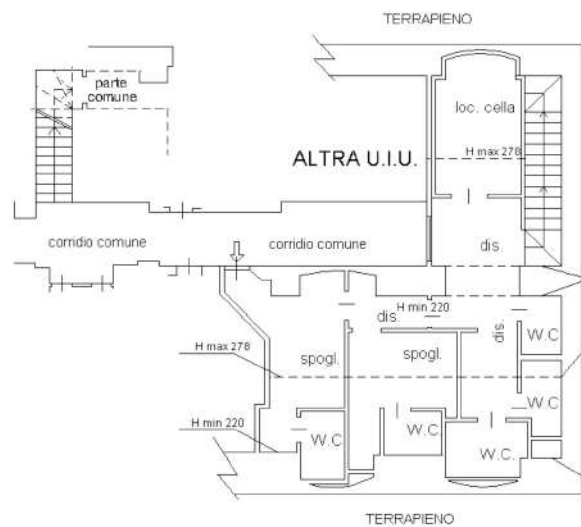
TERRAPIENO

parte comune

loc. cella

ALTRA U.I.U.

H max 278

dis.

corridio comune

corridio comune

H min 220

dis.

dis.

H max 278

spogl.

spogl.

W.C

W.C

H min 220

W.C

W.C

W.C.

TERRAPIENO